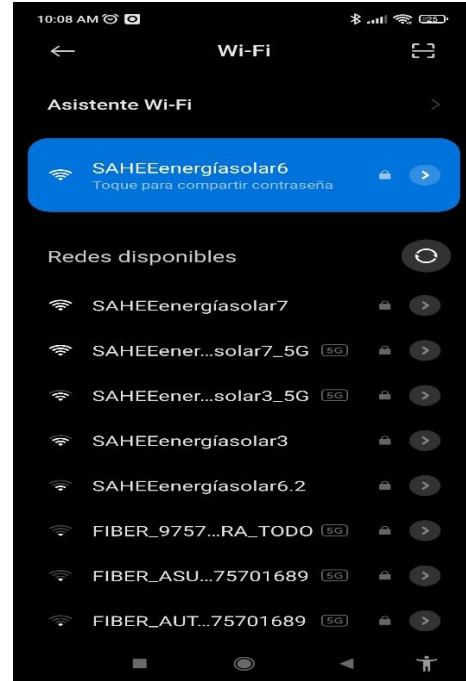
10:08 AM
25

Wi-Fi

Asistente Wi-Fi

SAHEEenergíasolar6
Toque para compartir contraseña

Redes disponibles

SAHEEenergíasolar7

SAHEEener...solar7_5G 5G

SAHEEener...solar3_5G 5G

SAHEEenergíasolar3

SAHEEenergíasolar6.2

FIBER_9757...RA_TODO 5G

FIBER_ASU...75701689 5G

FIBER_AUT...75701689 5G